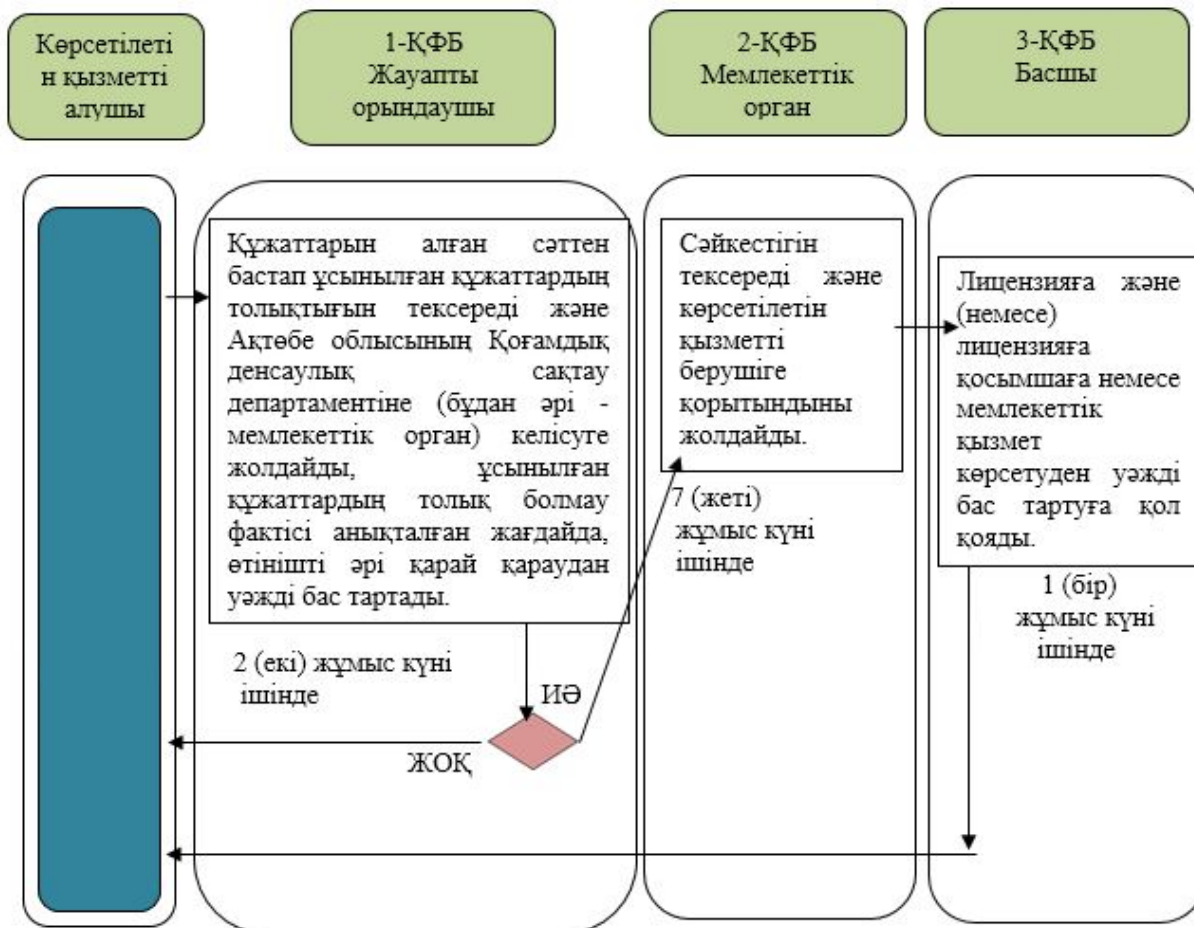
Көрсетілетін қызметті алушы

1-ҚФБ
Жауапты орындаушы

2-ҚФБ
Мемлекеттік орган

3-ҚФБ
Басшы

Құжаттарын алған сәттен бастап ұсынылған құжаттардың толықтығын тексереді және Ақтөбе облысының Қоғамдық денсаулық сақтау департаментіне (бұдан әрі - мемлекеттік орган) келісуге жолдайды, ұсынылған құжаттардың толық болмау фактісі анықталған жағдайда, өтінішті әрі қарай қараудан уәжді бас тартады.

2 (екі) жұмыс күні ішінде

ИӘ

ЖОҚ

Сәйкестігін тексереді және көрсетілетін қызметті берушіге қорытындыны жолдайды.

7 (жеті) жұмыс күні ішінде

Лицензияға және (немесе) лицензияға қосымшаға немесе мемлекеттік қызмет көрсетуден уәжді бас тартуға қол қояды.

1 (бір) жұмыс күні ішінде